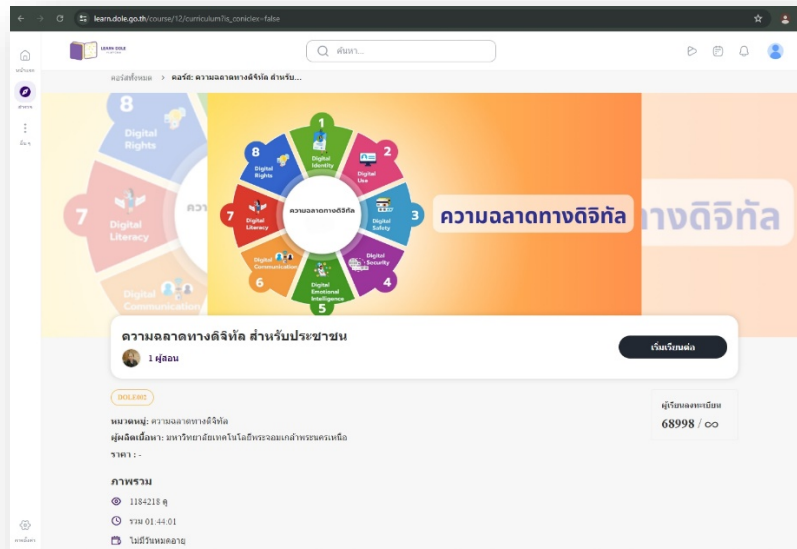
learn.dole.go.th/course/12/curriculum?is_coniclex=false

LEARN DOLE

ค้นหา...

หน้าแรก

สำรวจ

อื่น ๆ

คอร์สทั้งหมด > คอร์ส: ความฉลาดทางดิจิทัล สำหรับ...

8 Digital Rights

7 Digital Literacy

Digital Communication

ความฉลาดทางดิจิทัล

1 Digital Identity

2 Digital Use

3 Digital Safety

4 Digital Security

5 Digital Emotional Intelligence

6 Digital Communication

7 Digital Literacy

8 Digital Rights

ความฉลาดทางดิจิทัล

างดิจิทัล

ความฉลาดทางดิจิทัล สำหรับประชาชน

1 ผู้สอน

เริ่มเรียนต่อ

DOLE02

หมวดหมู่: ความฉลาดทางดิจิทัล

ผู้ผลิตเนื้อหา: มหาวิทยาลัยเทคโนโลยีพระจอมเกล้าพระนครเหนือ

ราคา : -

ผู้เรียนลงทะเบียน

68998 / ∞

ภาพรวม

1184218 ดู

รวม 01:44:01

ไม่มีวันหมดอายุ

ตั้งค่า